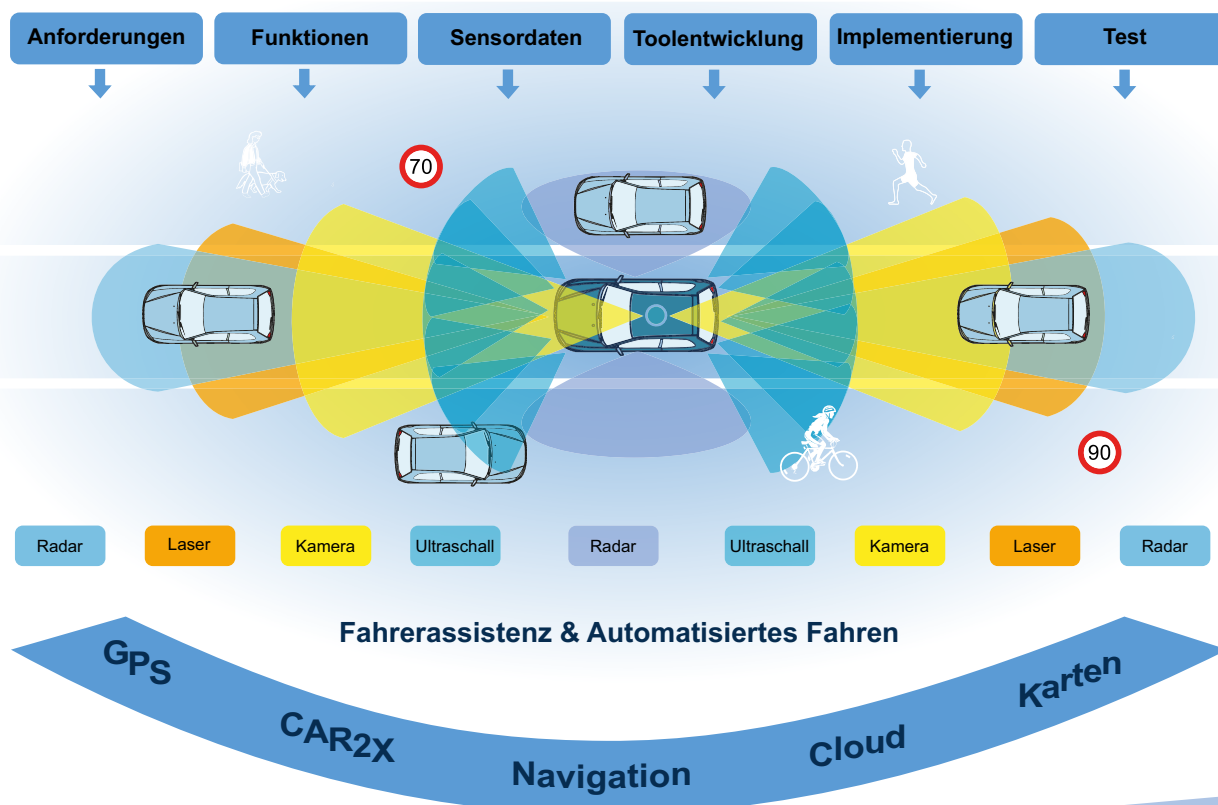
Anforderungen
Funktionen
Sensordaten
Toolentwicklung
Implementierung
Test

70

90

Radar
Laser
Kamera
Ultraschall
Radar
Ultraschall
Kamera
Laser
Radar

Fahrerassistenz & Automatisiertes Fahren

GPS
CAR2X
Navigation
Cloud
Karten